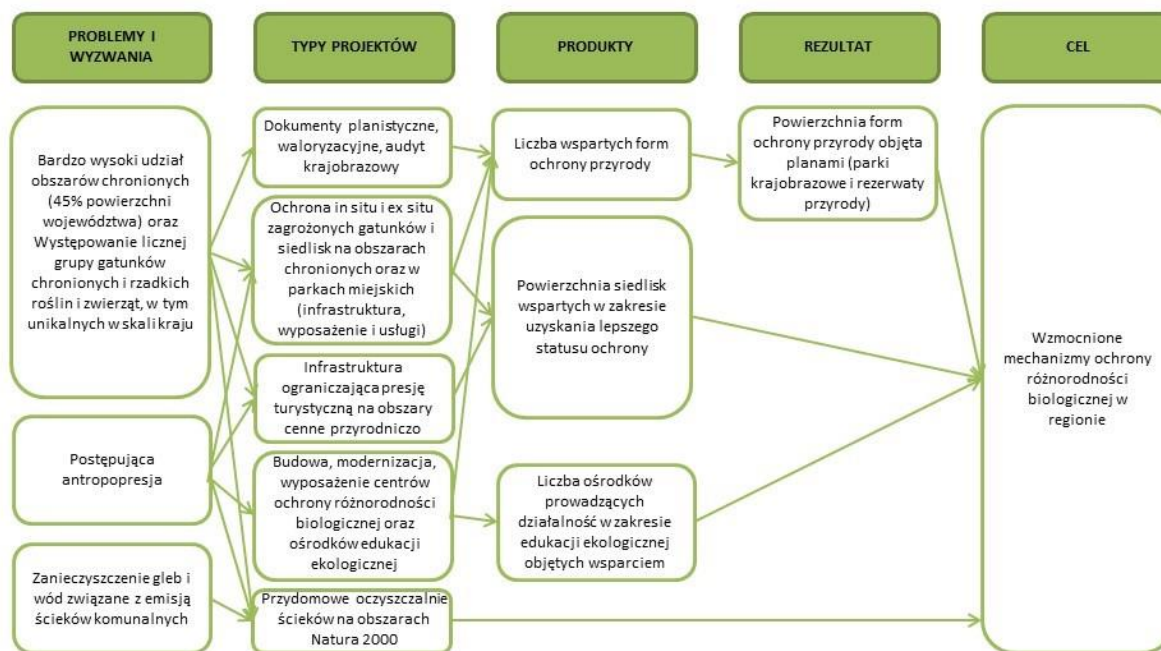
PROBLEMY I WYZWANIA

TYPY PROJEKTÓW

PRODUKTY

REZULTAT

CEL

Bardzo wysoki udział obszarów chronionych (45% powierzchni województwa) oraz Występowanie licznej grupy gatunków chronionych i rzadkich roślin i zwierząt, w tym unikalnych w skali kraju

Postępująca antropopresja

Zanieczyszczenie gleb i wód związane z emisją ścieków komunalnych

Dokumenty planistyczne, waloryzacyjne, audyt krajobrazowy

Ochrona in situ i ex situ zagrożonych gatunków i siedlisk na obszarach chronionych oraz w parkach miejskich (infrastruktura, wyposażenie i usługi)

Infrastruktura ograniczająca presję turystyczną na obszary cenne przyrodniczo

Budowa, modernizacja, wyposażenie centrów ochrony różnorodności biologicznej oraz ośrodków edukacji ekologicznej

Przydomowe oczyszczalnie ścieków na obszarach Natura 2000

Liczba wspartych form ochrony przyrody

Powierzchnia siedlisk wspartych w zakresie uzyskania lepszego statusu ochrony

Liczba ośrodków prowadzących działalność w zakresie edukacji ekologicznej objętych wsparciem

Powierzchnia form ochrony przyrody objęta planami (parki krajobrazowe i rezerwaty przyrody)

Wzmocnione mechanizmy ochrony różnorodności biologicznej w regionie